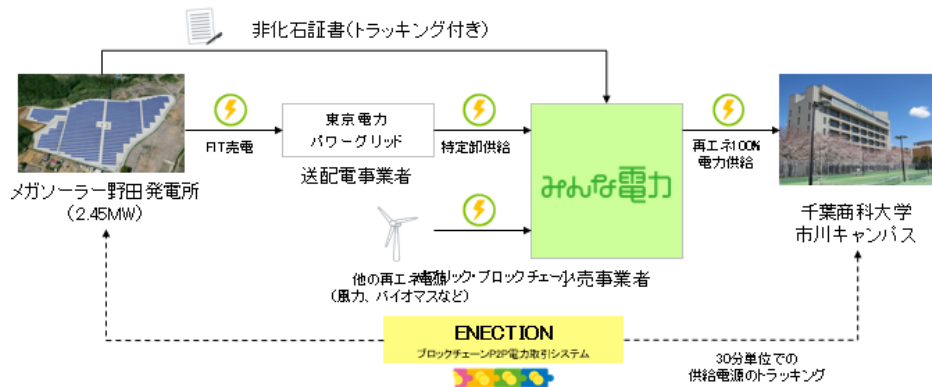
非化石証書(トラッキング付き)

FIT売電

東京電力
パワーグリッド

送配電事業者

特定卸供給

みんな電力

再エネ100%
電力供給

メガソーラー野田発電所
(2.45MW)

千葉商科大学
市川キャンパス

他の再エネ電源
(風力、バイオマスなど)

ロック・ブロックチェーン小売事業者

ENECTION
ブロックチェーンP2P電力取引システム

30分単位での
供給電源のトラッキング